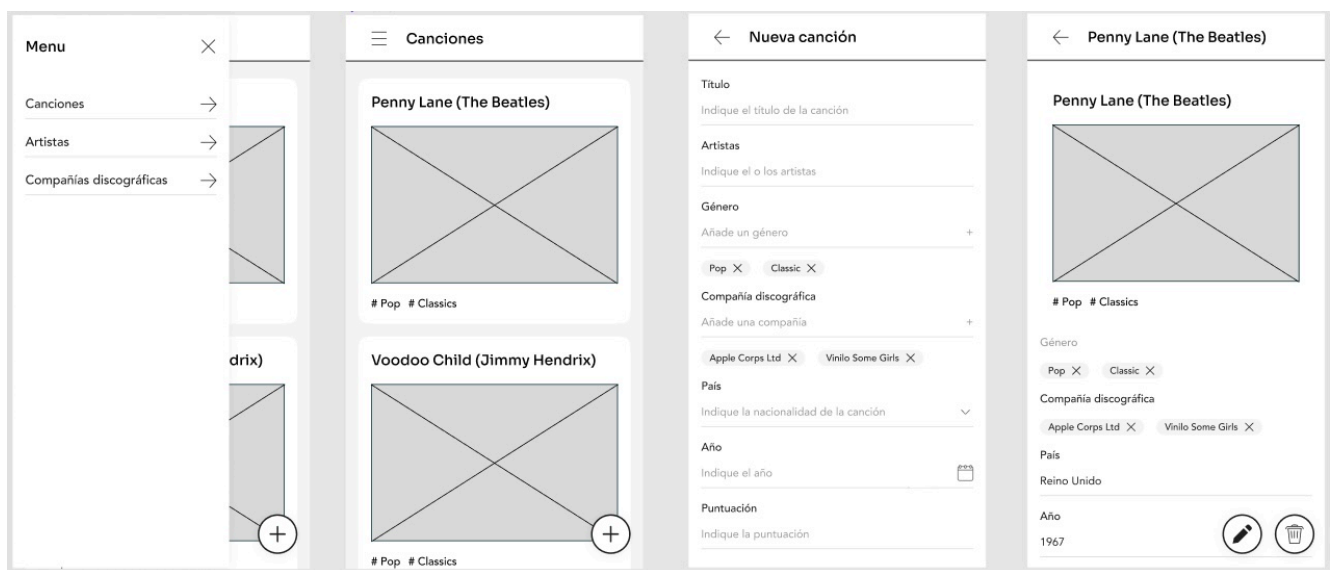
Menu

Canciones

Artistas

Compañías discográficas

drix)

Canciones

Penny Lane (The Beatles)

# Pop # Classics

Voodoo Child (Jimmy Hendrix)

# Pop # Classics

Nueva canción

Título

Indique el título de la canción

Artistas

Indique el o los artistas

Género

Añade un género

Pop Classic

Compañía discográfica

Añade una compañía

Apple Corps Ltd Vinilo Some Girls

País

Indique la nacionalidad de la canción

Año

Indique el año

Puntuación

Indique la puntuación

Penny Lane (The Beatles)

Penny Lane (The Beatles)

# Pop # Classics

Género

Pop Classic

Compañía discográfica

Apple Corps Ltd Vinilo Some Girls

País

Reino Unido

Año

1967